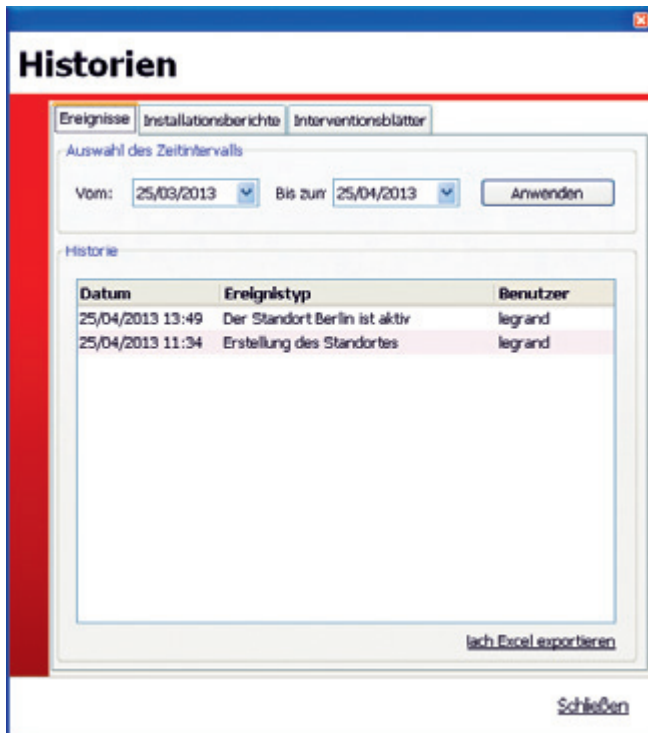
Historien

Ereignisse | Installationsberichte | Interventionsblätter

Auswahl des Zeitintervalls

Vom: 25/03/2013 Bis zum 25/04/2013 Anwenden

Historie

| Datum | Ereignistyp | Benutzer |
|---|---|---|
| 25/04/2013 13:49 | Der Standort Berlin ist aktiv | legrand |
| 25/04/2013 11:34 | Erstellung des Standortes | legrand |

lach Excel exportieren

Schließen